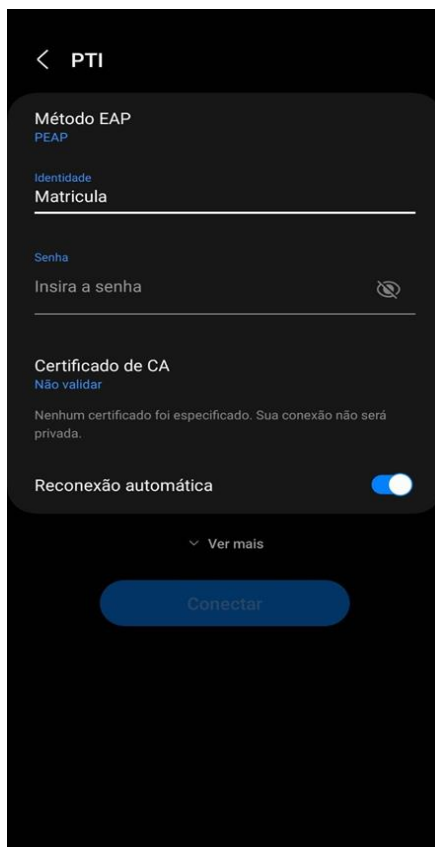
< PTI

Método EAP
PEAP

Identidade
Matricula

Senha
Insira a senha

Certificado de CA
Não validar

Nenhum certificado foi especificado. Sua conexão não será privada.

Reconexão automática

Ver mais

Conectar